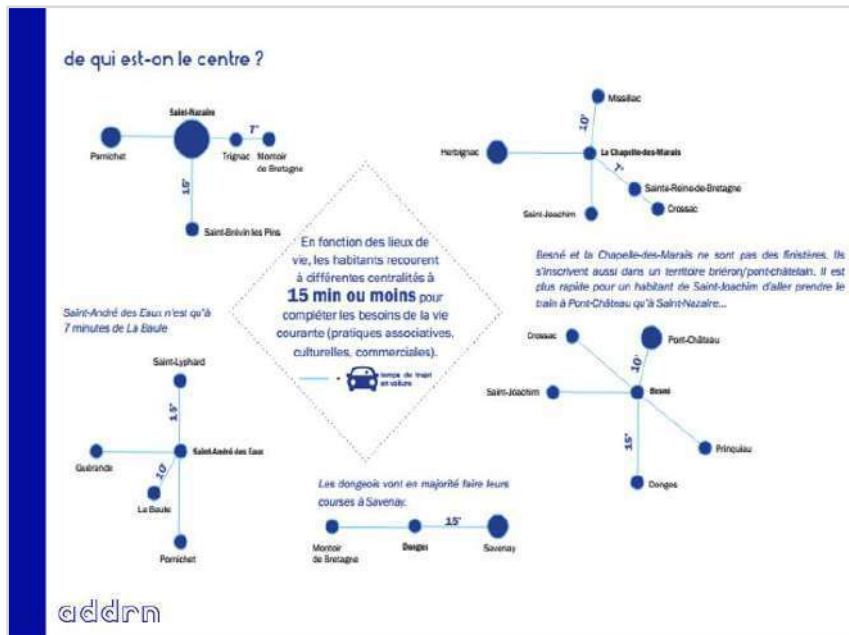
de qui est-on le centre ?

Saint-Nazaire
Pornichet
7'
Trignac
Montoir de Bretagne
15'
Saint-Brévin les Pins

Missillac
10'
Herbignac
La Chapelle-des-Marais
7'
Sainte-Reine-de-Bretagne
Crossac
Saint-Joachim

En fonction des lieux de vie, les habitants recourent à différentes centralités à 15 min ou moins pour compléter les besoins de la vie courante (pratiques associatives, culturelles, commerciales).

temps de trajet en voiture

Besné et la Chapelle-des-Marais ne sont pas des finistères. Ils s'inscrivent aussi dans un territoire briéron/pont-châtelain. Il est plus rapide pour un habitant de Saint-Joachim d'aller prendre le train à Pont-Château qu'à Saint-Nazaire...

Saint-André des Eaux n'est qu'à 7 minutes de La Baule

Saint-Lyphard
15'
Guérande
Saint-André des Eaux
10'
La Baule
Pornichet

Crossac
Pont-Château
10'
Saint-Joachim
Besné
15'
Prinquiau
Donges

Les dongeois vont en majorité faire leurs courses à Savenay.

Montoir de Bretagne
Donges
15'
Savenay

addrn